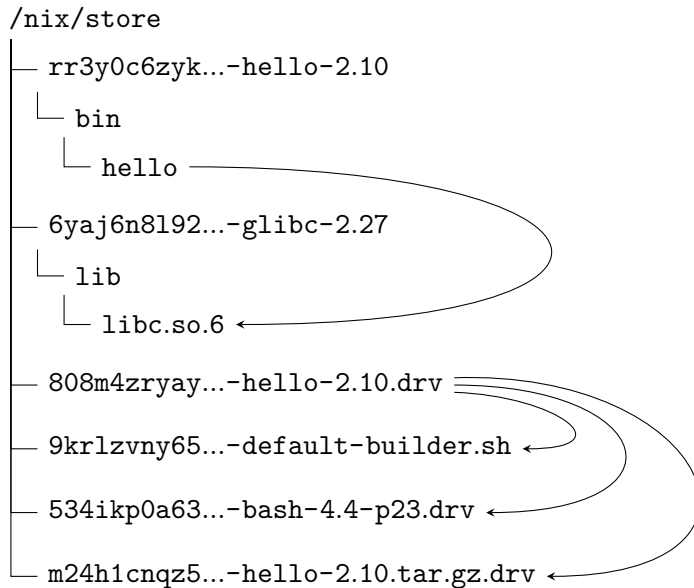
/nix/store

rr3y0c6zyk...-hello-2.10

bin

hello

6yaj6n8l92...-glibc-2.27

lib

libc.so.6

808m4zryay...-hello-2.10.drv

9krlzvny65...-default-builder.sh

534ikp0a63...-bash-4.4-p23.drv

m24h1cnqz5...-hello-2.10.tar.gz.drv